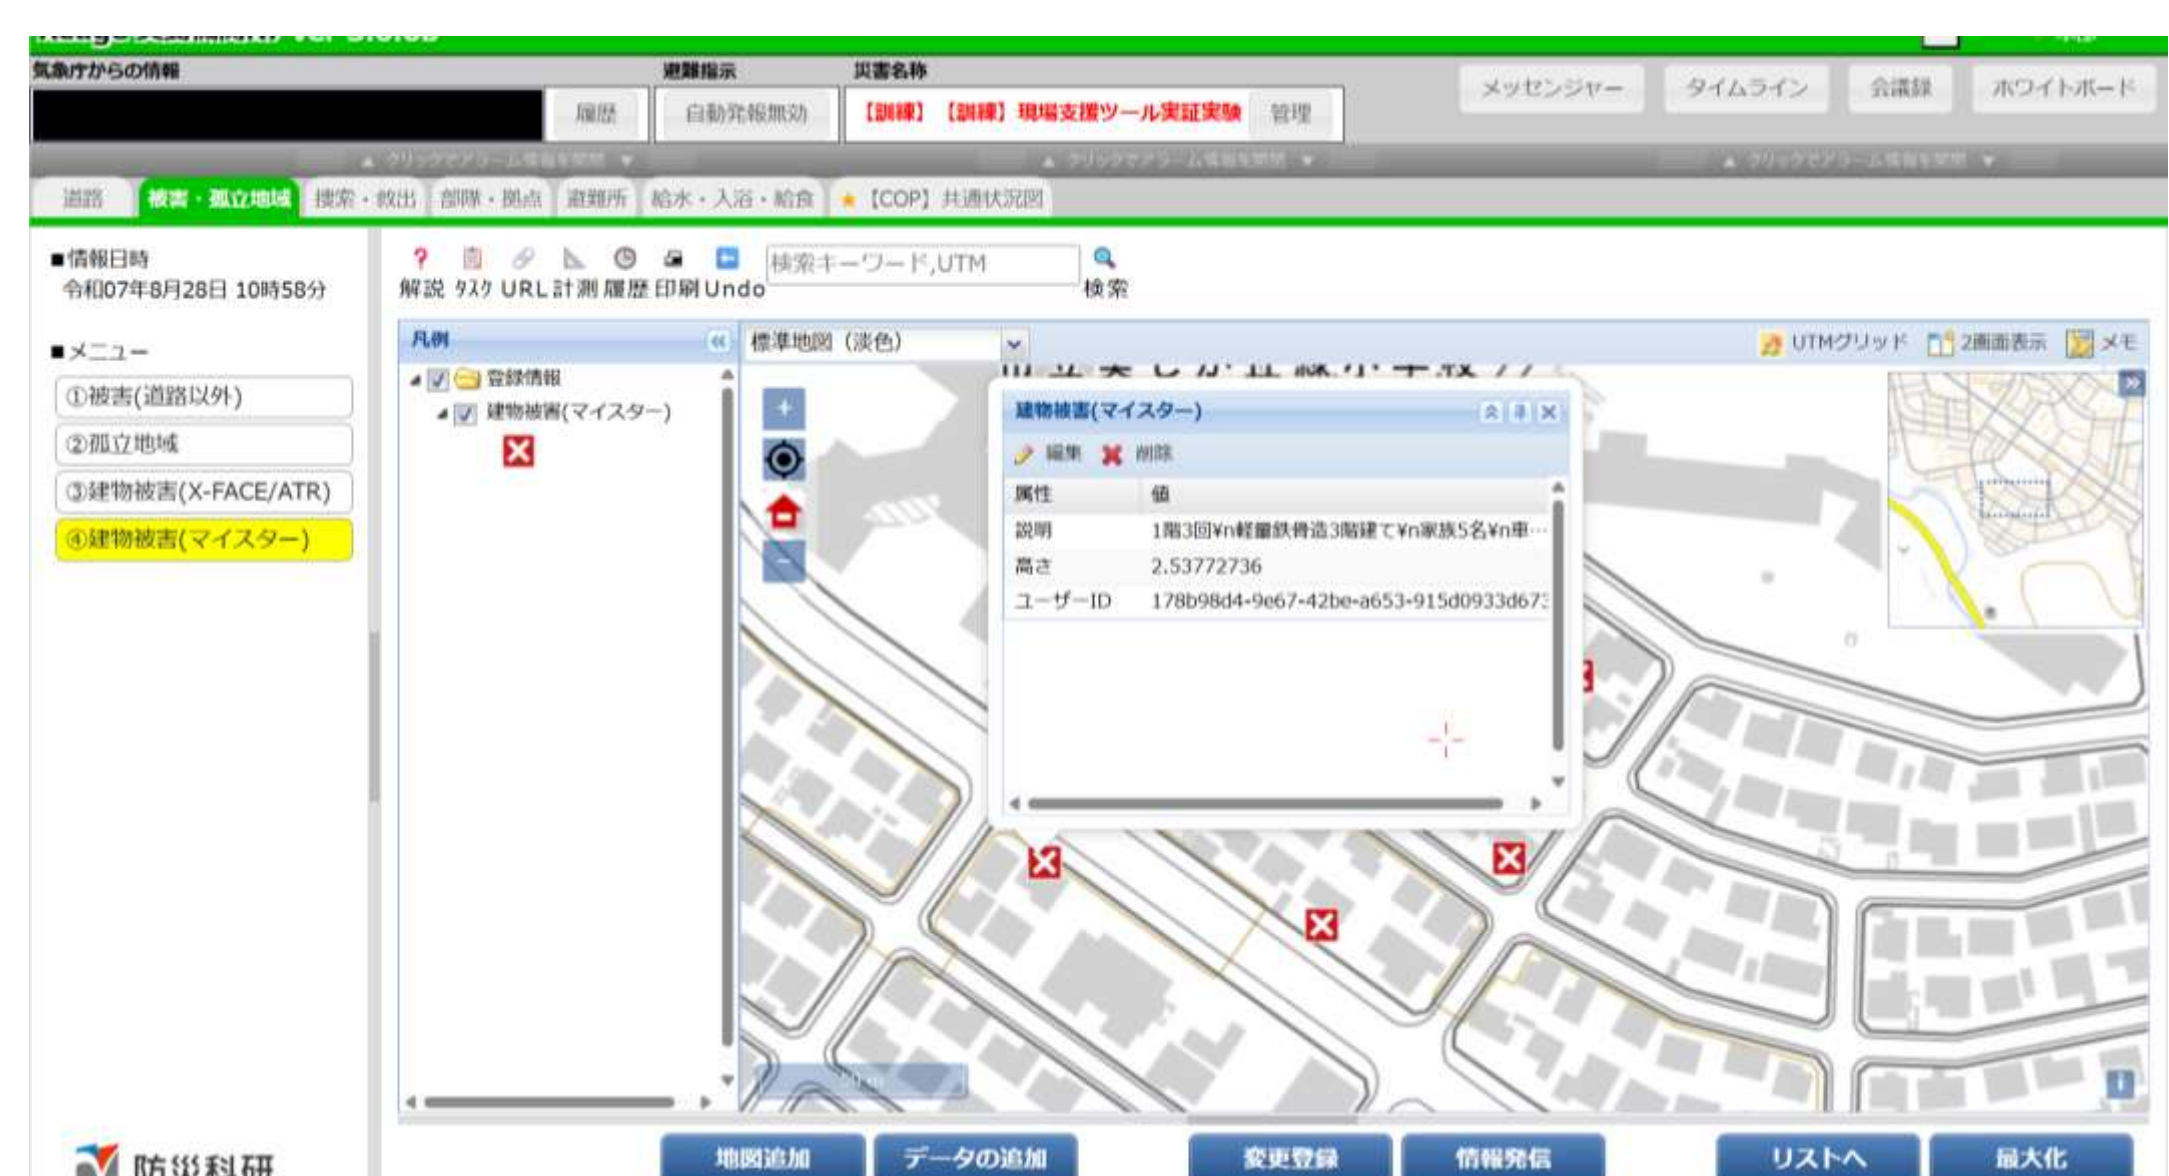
気象庁からの情報

避難指示

災害名称

履歴

自動発報無効

【訓練】【訓練】現場支援ツール実証実験

管理

メッセンジャー

タイムライン

会議録

ホワイトボード

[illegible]

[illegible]

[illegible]

道路

被害・孤立地域

捜索・救出

部隊・拠点

避難所

給水・入浴・給食

【COP】共通状況図

■情報日時
令和07年8月28日 10時58分

■メニュー

①被害(道路以外)

②孤立地域

③建物被害(X-FACE/ATR)

④建物被害(マイスター)

解説 タスク URL 計測 履歴 印刷 Undo

検索キーワード,UTM

検索

凡例

標準地図(淡色)

UTMグリッド

2画面表示

メモ

登録情報

建物被害(マイスター)

建物被害(マイスター)

編集

削除

| 属性 | 値 |
|---|---|
| 説明 | 1階3回¥n軽量鉄骨造3階建て¥n家族5名¥n車… |
| 高さ | 2.53772736 |
| ユーザーID | 178b98d4-9e67-42be-a653-915d0933d67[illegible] |

防災科研

地図追加

データの追加

変更登録

情報発信

リストへ

最大化